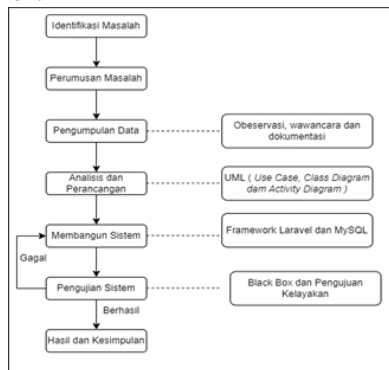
Identifikasi Masalah

Perumusan Masalah

Pengumpulan Data

Obeservasi, wawancara dan dokumentasi

Analisis dan Perancangan

UML ( Use Case, Class Diagram dam Activity Diagram )

Membangun Sistem

Framework Laravel dan MySQL

Gagal

Pengujian Sistem

Black Box dan Pengujuan Kelayakan

Berhasil

Hasil dan Kesimpulan